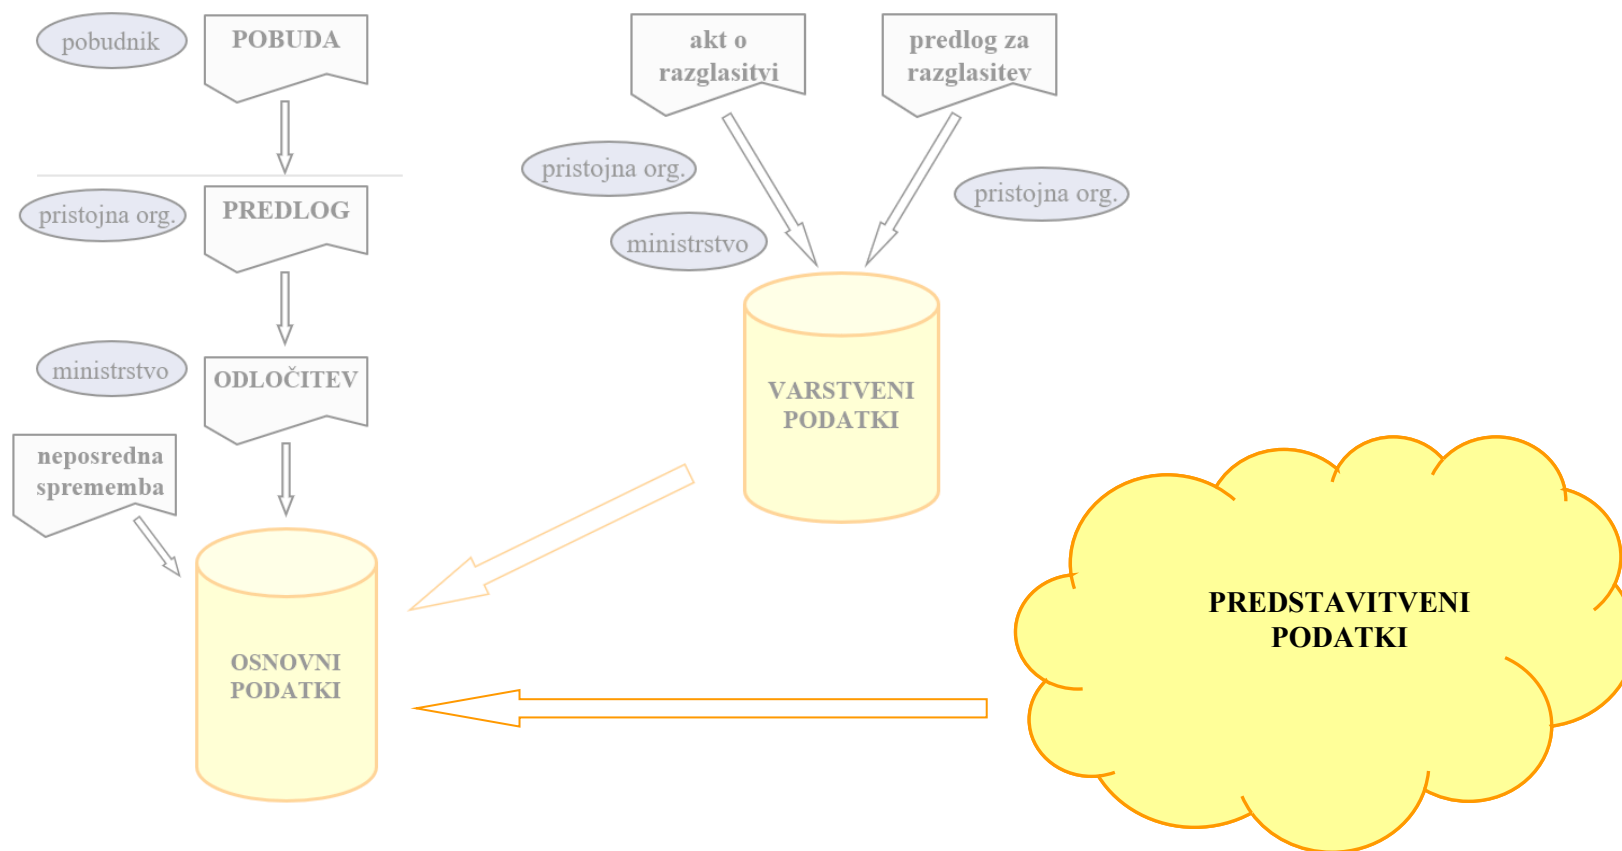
pobudnik

POBUDA

pristojna org.

PREDLOG

ministrstvo

ODLOČITEV

neposredna sprememba

OSNOVNI PODATKI

akt o razglasitvi

predlog za razglasitev

pristojna org.

ministrstvo

pristojna org.

VARSTVENI PODATKI

PREDSTAVITVENI PODATKI